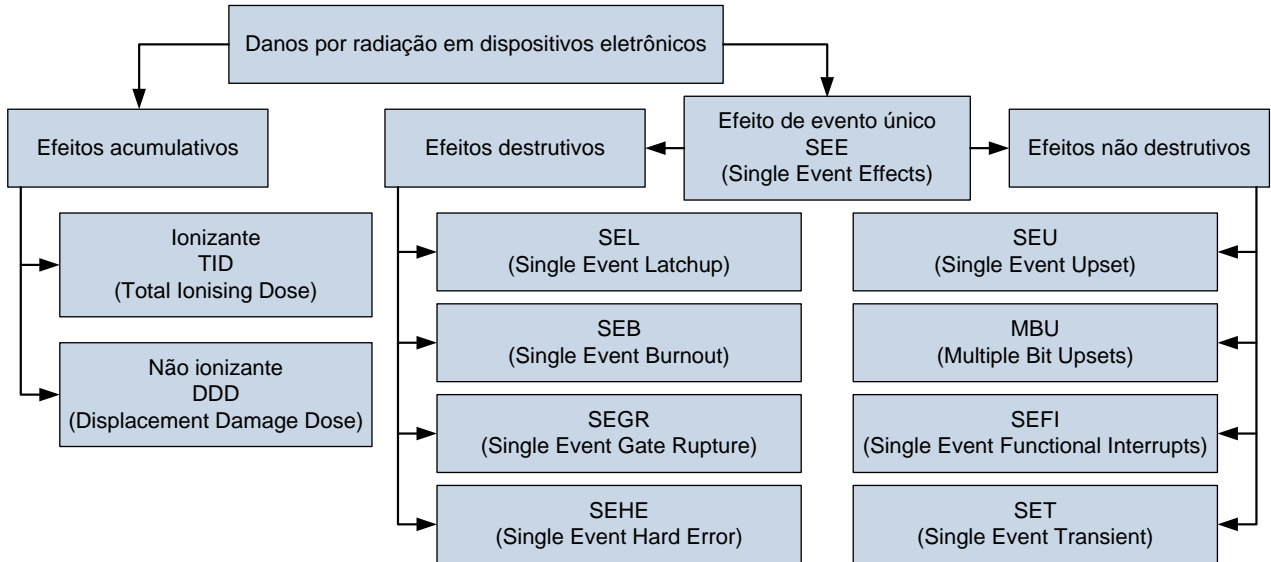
Danos por radiação em dispositivos eletrônicos

Efeitos acumulativos

Ionizante
TID
(Total Ionising Dose)

Não ionizante
DDD
(Displacement Damage Dose)

Efeito de evento único
SEE
(Single Event Effects)

Efeitos destrutivos

SEL
(Single Event Latchup)

SEB
(Single Event Burnout)

SEGR
(Single Event Gate Rupture)

SEHE
(Single Event Hard Error)

Efeitos não destrutivos

SEU
(Single Event Upset)

MBU
(Multiple Bit Upsets)

SEFI
(Single Event Functional Interrupts)

SET
(Single Event Transient)